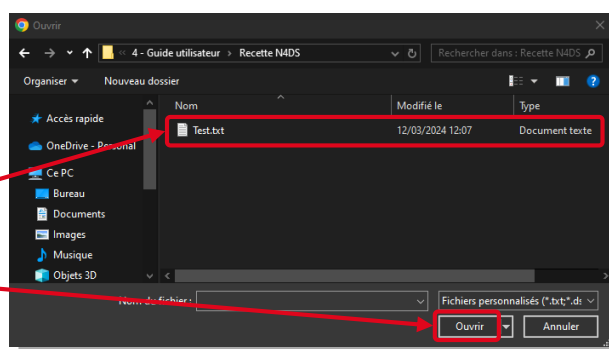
Ouvrir

« 4 - Guide utilisateur > Recette N4DS

Rechercher dans : Recette N4DS

Organiser ▾ Nouveau dossier

Accès rapide
OneDrive - Personal
Ce PC
Bureau
Documents
Images
Musique
Objets 3D

| Nom | Modifié le | Type |
|---|---|---|
| Test.txt | 12/03/2024 12:07 | Document texte |

Nom du fichier :

Fichiers personnalisés (*.txt;*.ds

Ouvrir

Annuler